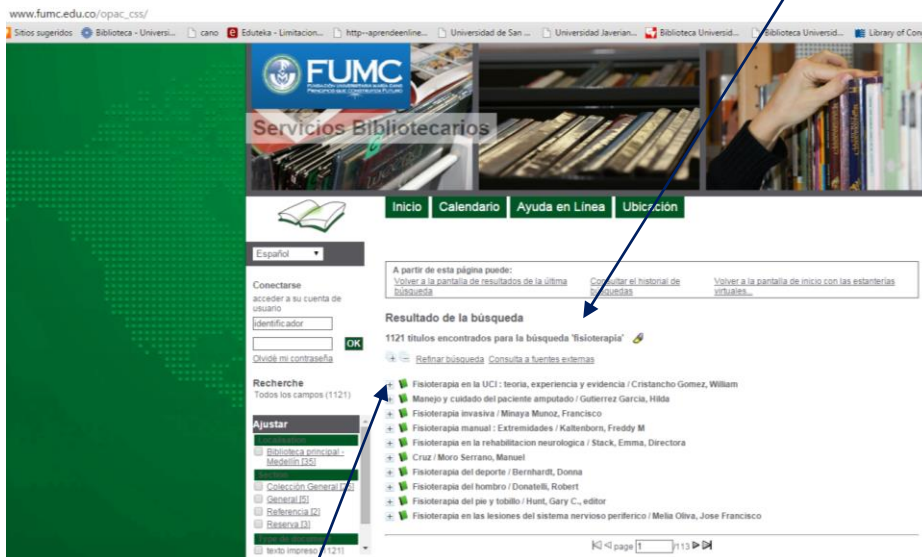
www.fumc.edu.co/opac_css/

Sitios sugeridos Biblioteca - Universi... cano Eduteka - Limitacion... http--aprendeenline... Universidad de San ... Universidad Javerian... Biblioteca Universid... Biblioteca Universid... Library of Con

FUMC
FUNDACIÓN UNIVERSITARIA MARÍA CANO

Servicios Bibliotecarios

Inicio Calendario Ayuda en Línea Ubicación

Español

A partir de esta página puede:
Volver a la pantalla de resultados de la última búsqueda
Consultar el historial de búsquedas
Volver a la pantalla de inicio con las estanterías virtuales...

Conectarse
acceder a su cuenta de usuario
identificador
OK
Olvidé mi contraseña

Resultado de la búsqueda
1121 títulos encontrados para la búsqueda 'fisioterapia'

Refinar búsqueda Consulta a fuentes externas

Recherche
Todos los campos (1121)

Ajustar
Localización
Biblioteca principal - Medellin [35]
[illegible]
Colección General [2]
General [5]
Referencia [2]
Reserva [3]
Tipo de documento
texto impreso [1121]

Fisioterapia en la UCI : teoria, experiencia y evidencia / Cristancho Gomez, William
Manejo y cuidado del paciente amputado / Gutierrez Garcia, Hilda
Fisioterapia invasiva / Minaya Munoz, Francisco
Fisioterapia manual : Extremidades / Kaltenborn, Freddy M
Fisioterapia en la rehabilitacion neurologica / Stack, Emma, Directora
Cruz / Moro Serrano, Manuel
Fisioterapia del deporte / Bernhardt, Donna
Fisioterapia del hombro / Donatelli, Robert
Fisioterapia del pie y tobillo / Hunt, Gary C., editor
Fisioterapia en las lesiones del sistema nervioso periferico / Melia Oliva, Jose Francisco

page 1 /113